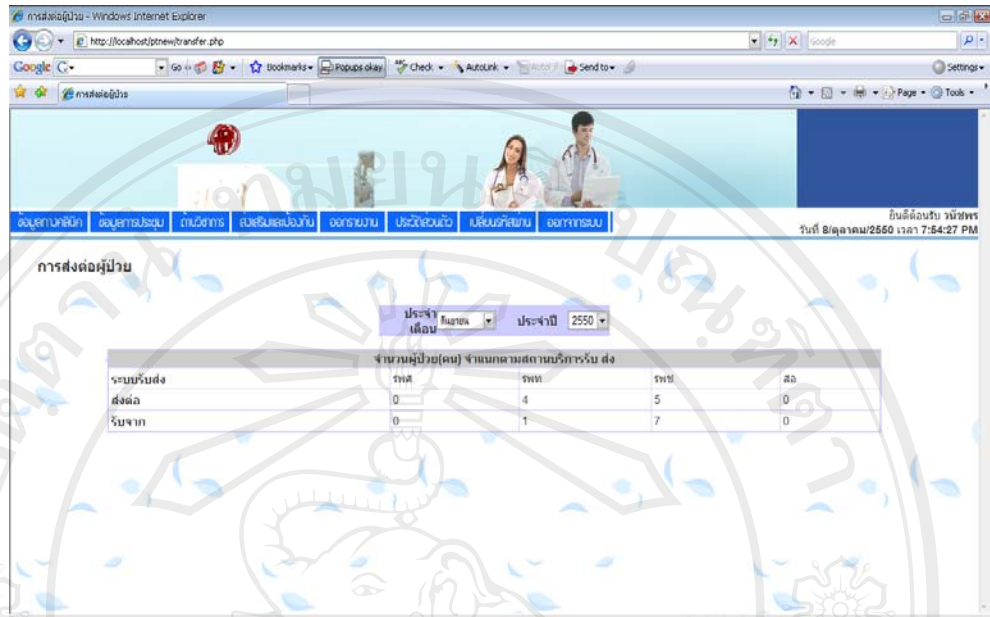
การส่งต่อผู้ป่วย - Windows Internet Explorer

http://localhost/ptnew/transfer.php

Google

Go Bookmarks Popups okay Check AutoLink Send to Settings

การส่งต่อผู้ป่วย

Page Tools

ข้อมูลทางคลินิก ข้อมูลการประชุม ด้านวิชาการ ส่งเสริมและป้องกัน ออกรายงาน ประวัติส่วนตัว เปลี่ยนรหัสผ่าน ออกจากระบบ

ยินดีต้อนรับ วนิชพร
วันที่ 8/ตุลาคม/2550 เวลา 7:54:27 PM

การส่งต่อผู้ป่วย

ประจำเดือน กันยายน ประจำปี 2550

| จำนวนผู้ป่วย(คน) จำแนกตามสถานบริการรับ ส่ง | | | | |
|---|---|---|---|---|
| ระบบรับส่ง | รพศ | รพท | รพช | สอ |
| ส่งต่อ | 0 | 4 | 5 | 0 |
| รับจาก | 0 | 1 | 7 | 0 |